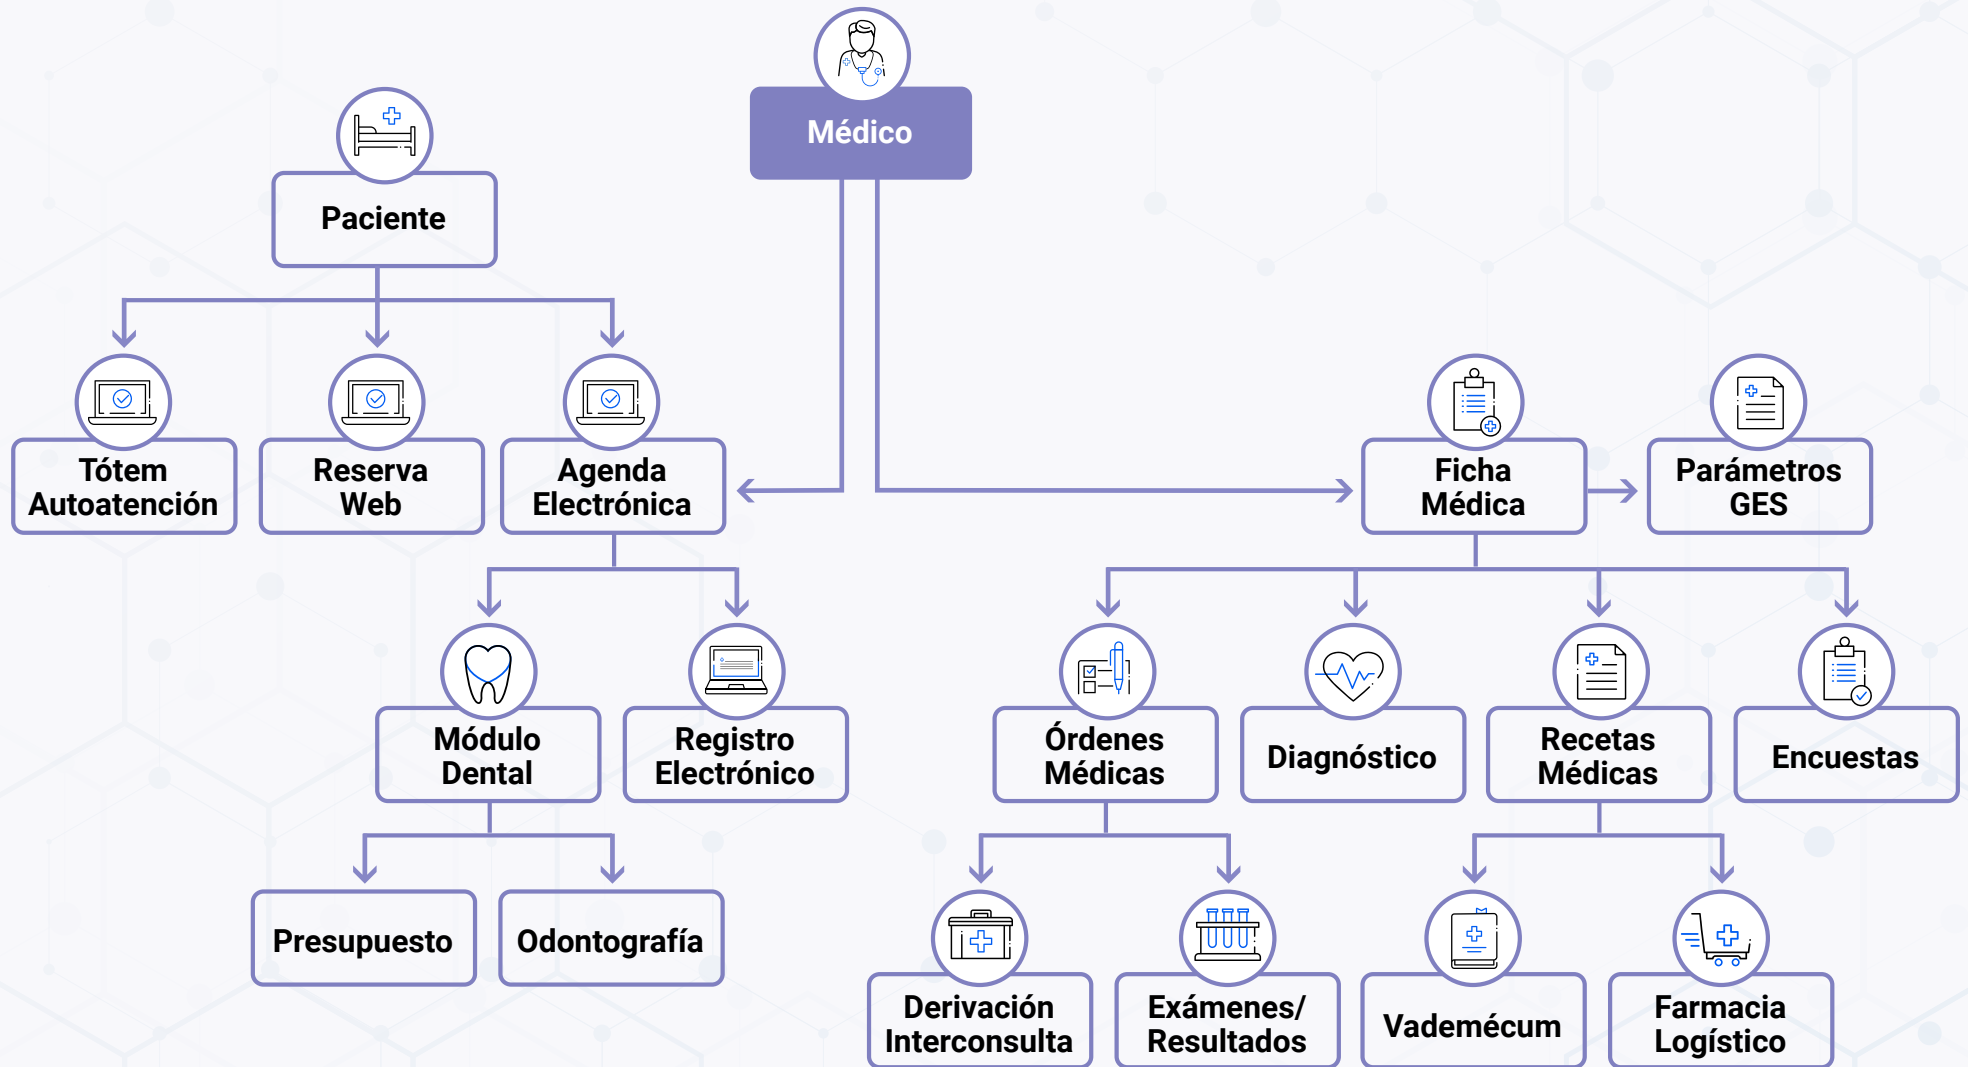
Médico

Paciente

Tótem Autoatención

Reserva Web

Agenda Electrónica

Módulo Dental

Registro Electrónico

Presupuesto

Odontografía

Ficha Médica

Parámetros GES

Órdenes Médicas

Diagnóstico

Recetas Médicas

Encuestas

Derivación Interconsulta

Exámenes/ Resultados

Vademécum

Farmacia Logístico